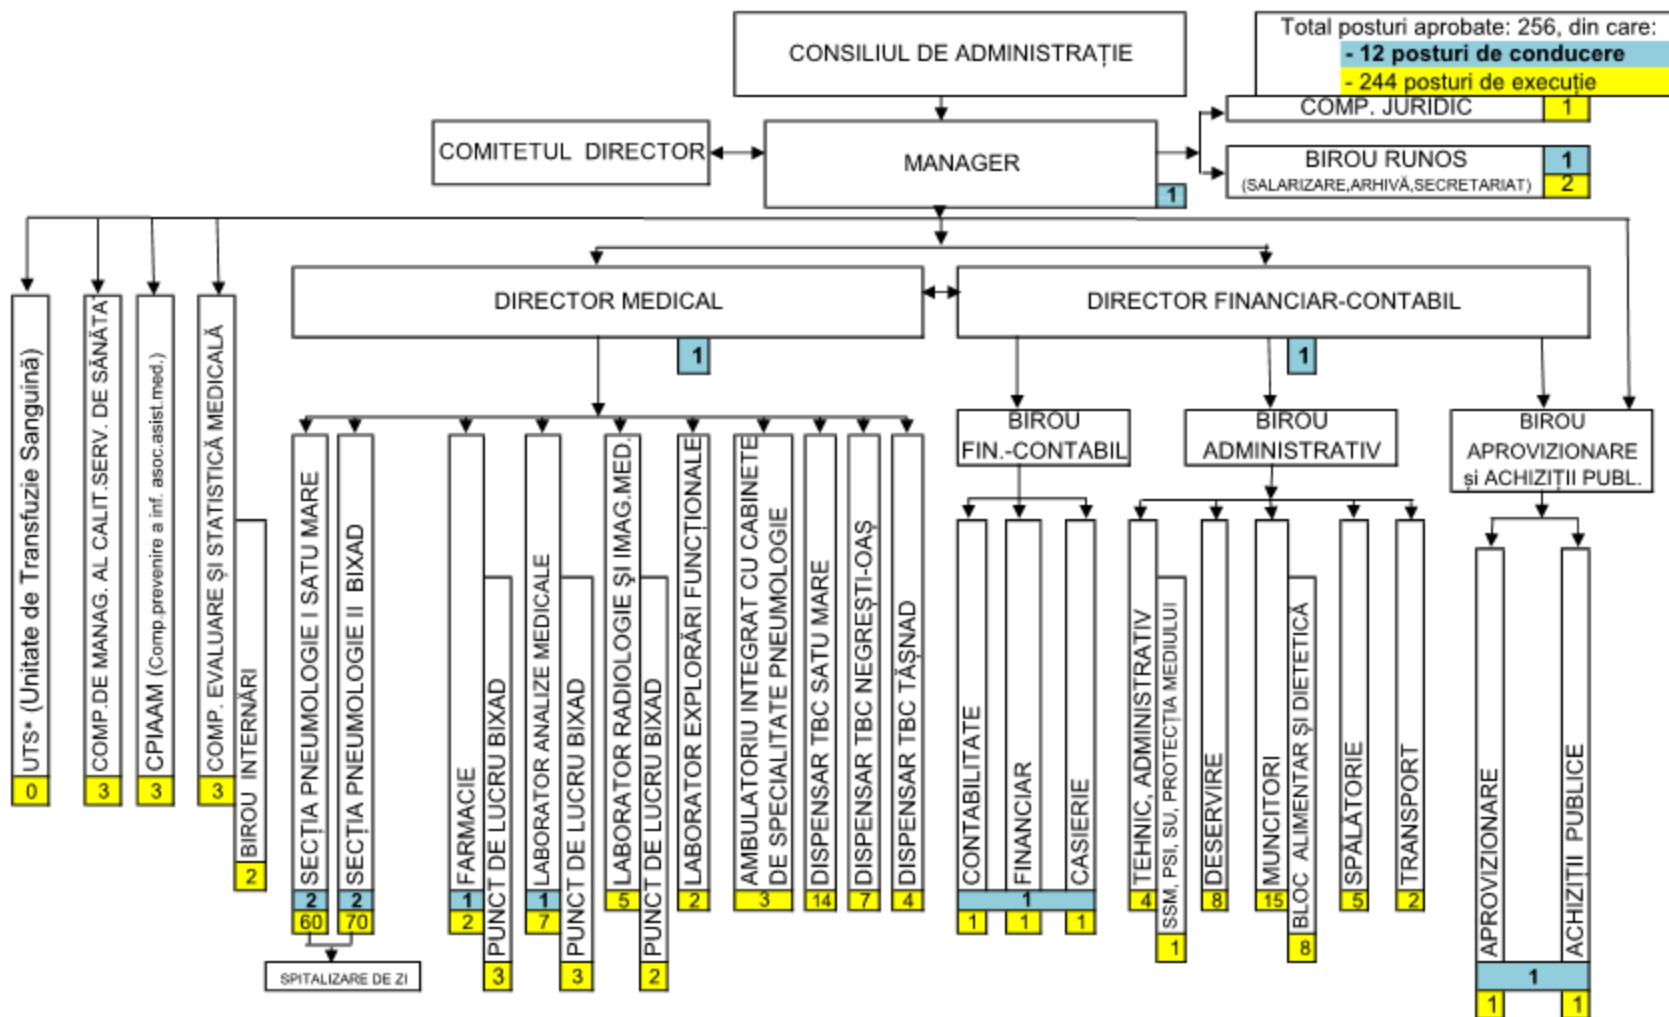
Total posturi aprobate: 256, din care:
- 12 posturi de conducere
- 244 posturi de execuție

CONSILIUL DE ADMINISTRAȚIE

COMP. JURIDIC 1

COMITETUL DIRECTOR

MANAGER 1

BIROU RUNOS (SALARIZARE,ARHIVĂ,SECRETARIAT) 1 2

UTS* (Unitate de Transfuzie Sanguină) 0

COMP.DE MANAG. AL CALIT.SERV. DE SĂNĂTATE 3

CPIAAM (Comp.prevenire a inf. asoc.asist.med.) 3

COMP. EVALUARE ȘI STATISTICĂ MEDICALĂ 3

BIROU INTERNĂRI 2

DIRECTOR MEDICAL 1

DIRECTOR FINANCIAR-CONTABIL 1

SECȚIA PNEUMOLOGIE I SATU MARE 2 60

SECȚIA PNEUMOLOGIE II BIXAD 2 70

SPITALIZARE DE ZI

FARMACIE 1 2

PUNCT DE LUCRU BIXAD 3

LABORATOR ANALIZE MEDICALE 1 7

PUNCT DE LUCRU BIXAD 3

LABORATOR RADIOLOGIE ȘI IMAG.MED. 5

PUNCT DE LUCRU BIXAD 2

LABORATOR EXPLORĂRI FUNCȚIONALE 2

AMBULATORIU INTEGRAT CU CABINETE DE SPECIALITATE PNEUMOLOGIE 3

DISPENSAR TBC SATU MARE 14

DISPENSAR TBC NEGREȘTI-OAȘ 7

DISPENSAR TBC TĂȘNAD 4

BIROU FIN.-CONTABIL

CONTABILITATE 1

FINANCIAR 1

CASIERIE 1

1

BIROU ADMINISTRATIV

TEHNIC, ADMINISTRATIV 4

SSM, PSI, SU, PROTECȚIA MEDIULUI 1

DESERVIRE 8

MUNCITORI 15

BLOC ALIMENTAR ȘI DIETETICĂ 8

SPĂLĂTORIE 5

TRANSPORT 2

BIROU APROVIZIONARE și ACHIZIȚII PUBL.

APROVIZIONARE 1

ACHIZIȚII PUBLICE 1

1